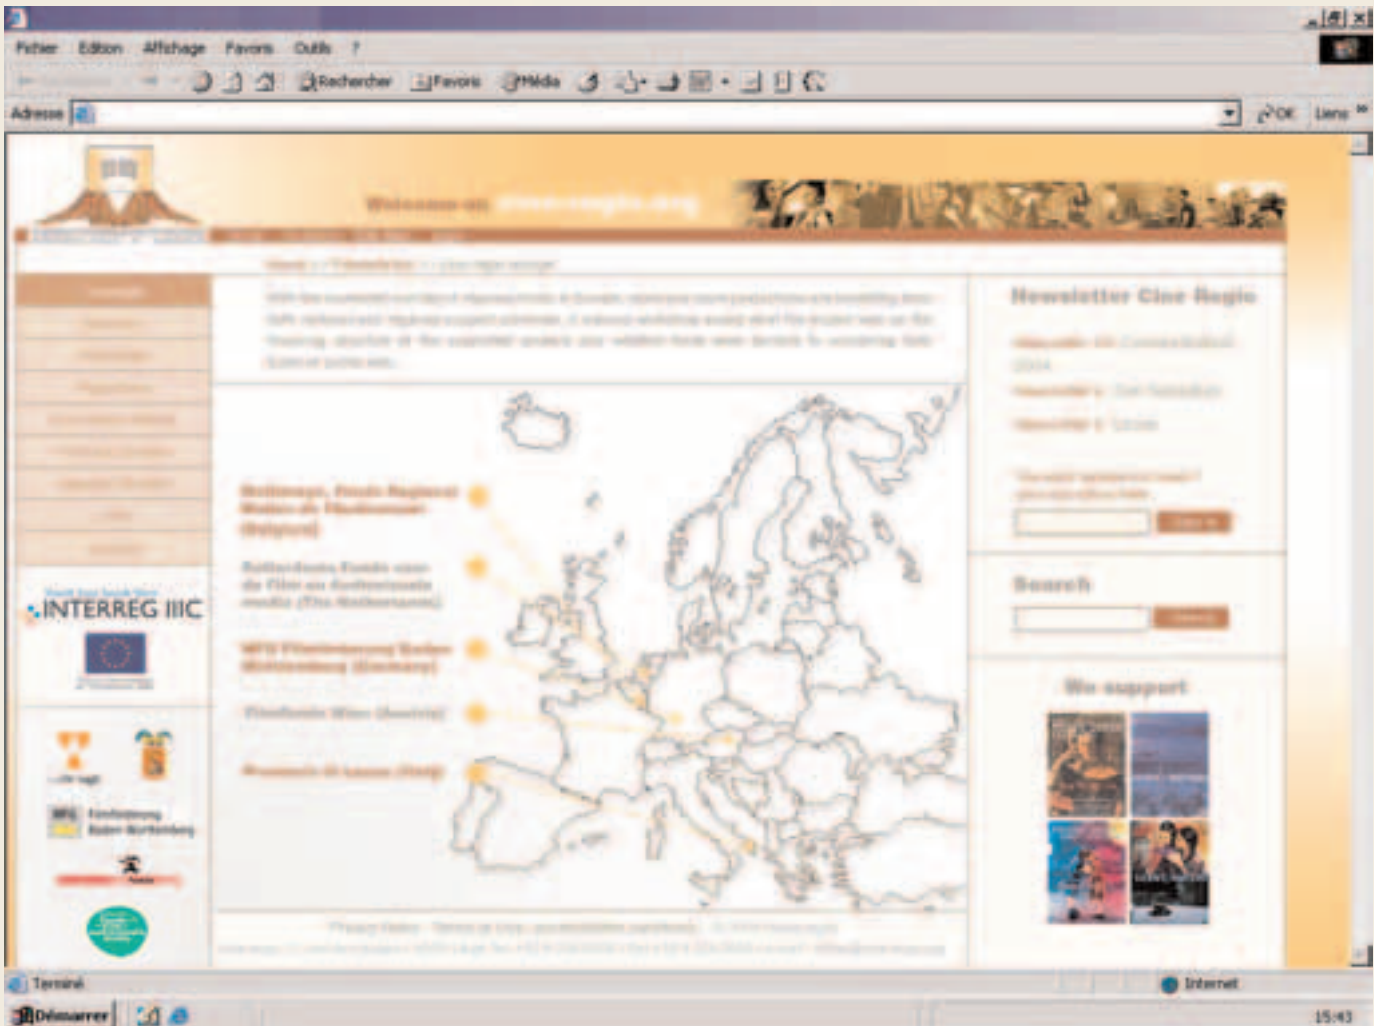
Fichier Edition Affichage Favoris Outils ?

Rechercher Favoris Média

Adresse

OK Liens »

Welcome on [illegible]

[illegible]

Newsletter Cine Regio

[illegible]

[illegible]

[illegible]

INTERREG IIIC

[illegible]

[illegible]

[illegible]

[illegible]

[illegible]

Search

We support

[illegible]

Terminé

Internet

Démarrer

15:43